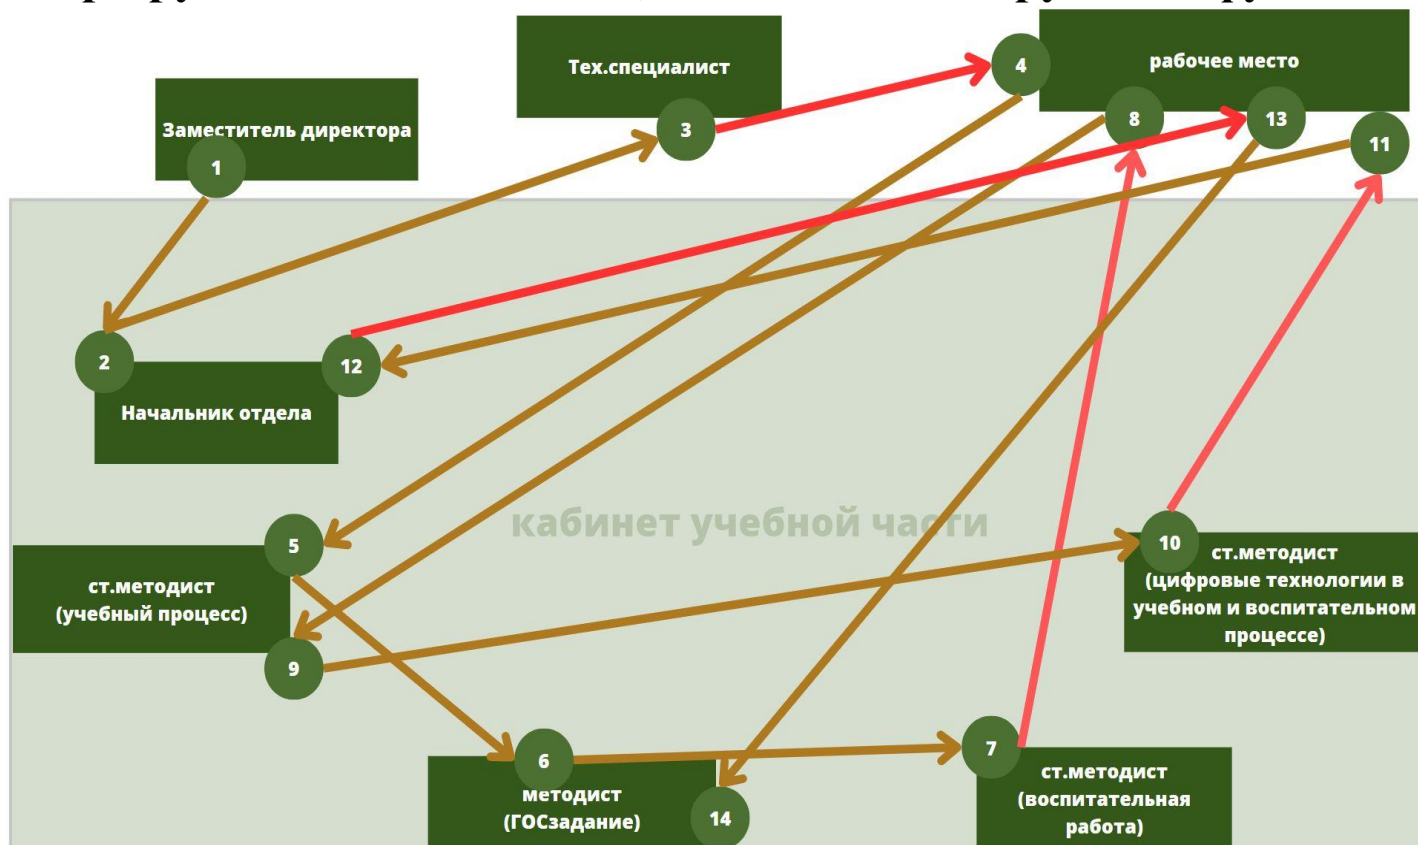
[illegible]

Тех.специалист

рабочее место

Заместитель директора

1

3

4

8

13

11

2

12

Начальник отдела

кабинет учебной части

5

ст.методист (учебный процесс)

10

ст.методист (цифровые технологии в учебном и воспитательном процессе)

9

6

методист (ГОСзадание)

14

7

ст.методист (воспитательная работа)